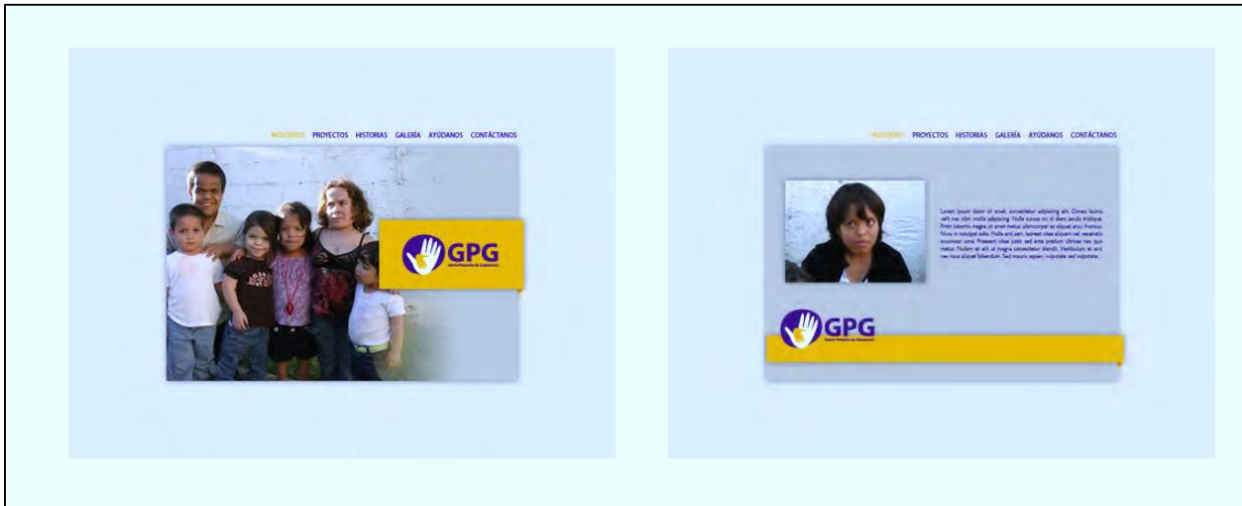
NOSOTROS PROYECTOS HISTORIAS GALERÍA AYÚDANOS CONTÁCTANOS

GPG

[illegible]

NOSOTROS PROYECTOS HISTORIAS GALERÍA AYÚDANOS CONTÁCTANOS

Lorem ipsum dolor sit amet, consectetur adipiscing elit. Donec lacinia velit nec nibh mollis adipiscing. Nulla cursus mi id diam iaculis tristique. Proin lobortis magna sit amet metus ullamcorper ac aliquet arcu rhoncus. Nunc et volutpat odio. Nulla orci sem, laoreet vitae aliquam vel, venenatis accumsan urna. Praesent vitae justo sed ante pretium ultrices nec quis metus. Nullam et elit ut magna consectetur blandit. Vestibulum et orci nec risus aliquet bibendum. Sed mauris sapien, vulputate sed vulputate...

GPG

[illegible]